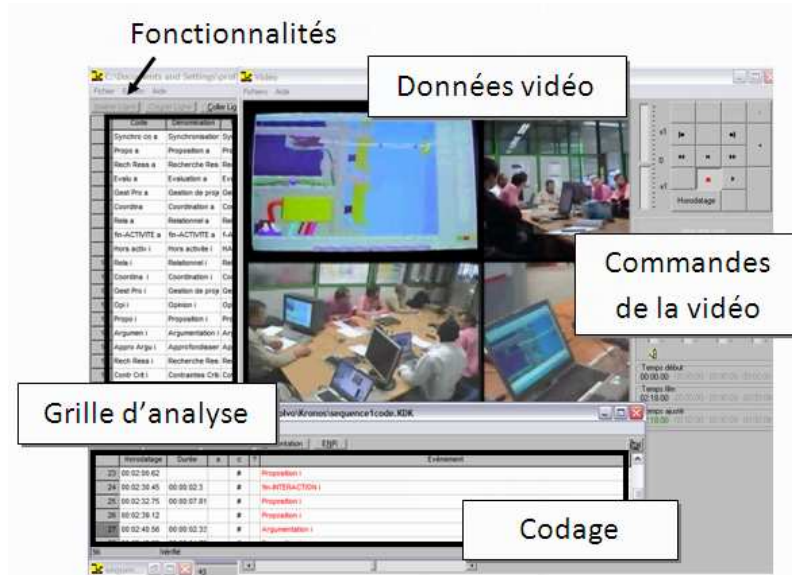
Fonctionnalités

C:\Documents and Settings\prof

Fichier Edition Aide

Insérer Ligne Copier Ligne Coller Lig

| Code | Dénomination |
|---|---|
| Synchro co a | Synchronisation |
| Propo a | Proposition a |
| Rech Ress a | Recherche Res |
| Evalu a | Evaluation a |
| Gest Pro a | Gestion de proje |
| Coordina | Coordination a |
| Rela a | Relationnel a |
| fin-ACTIVITE a | fin-ACTIVITE a |
| Hors activ i | Hors activité i |
| Rela i | Relationnel i |
| Coordina i | Coordination i |
| Gest Pro i | Gestion de proje |
| Opi i | Opinion i |
| Propo i | Proposition i |
| Argumen i | Argumentation i |
| Appro Argu i | Approfondisser |
| Rech Ress i | Recherche Res |
| Contr Crit i | Contraintes Criti |

Vidéo

Fichiers Aide

Données vidéo

Horodatage

Commandes de la vidéo

Temps début 00:00:00

Temps fin 02:19:00

Temps ajusté 02:19:00

Grille d'analyse

volvo\Kronos\sequence1code.KDK

ntation ENR

| | Horodatage | Durée | a | c | ? | Evénement |
|---|---|---|---|---|---|---|
| 23 | 00:02:06.62 | | | # | | Proposition i |
| 24 | 00:02:30.45 | 00:00:02.3 | | # | | fin-INTERACTION i |
| 25 | 00:02:32.75 | 00:00:07.81 | | # | | Proposition i |
| 26 | 00:02:39.12 | | | # | | Proposition i |
| 27 | 00:02:40.56 | 00:00:02.32 | | # | | Argumentation i |

Codage

56 Vérifié

Séquen 45